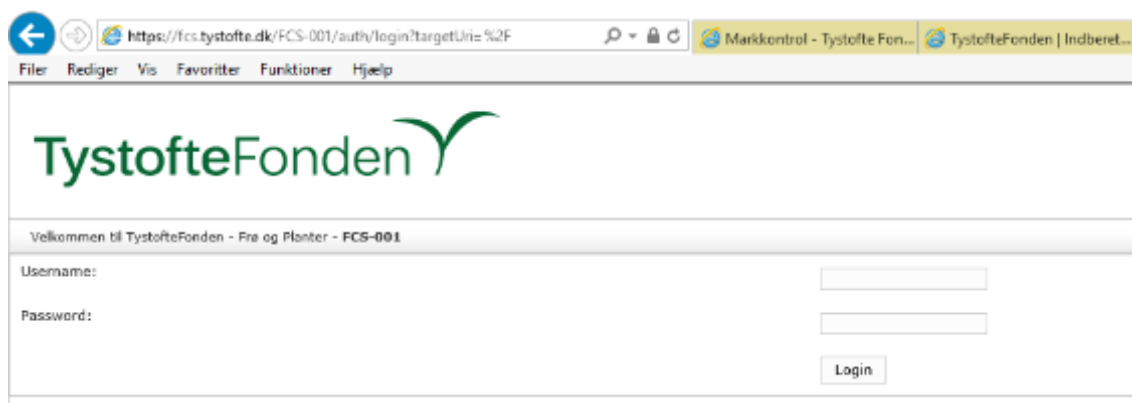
https://fcs.tystofte.dk/FCS-001/auth/login?targetUri=%2F

Markkontrol - Tystofte Fon...

TystofteFonden | Indberet...

Filer Rediger Vis Favoritter Funktioner Hjælp

TystofteFonden

Velkommen til TystofteFonden - Frø og Planter - **FCS-001**

Username:

Password:

Login